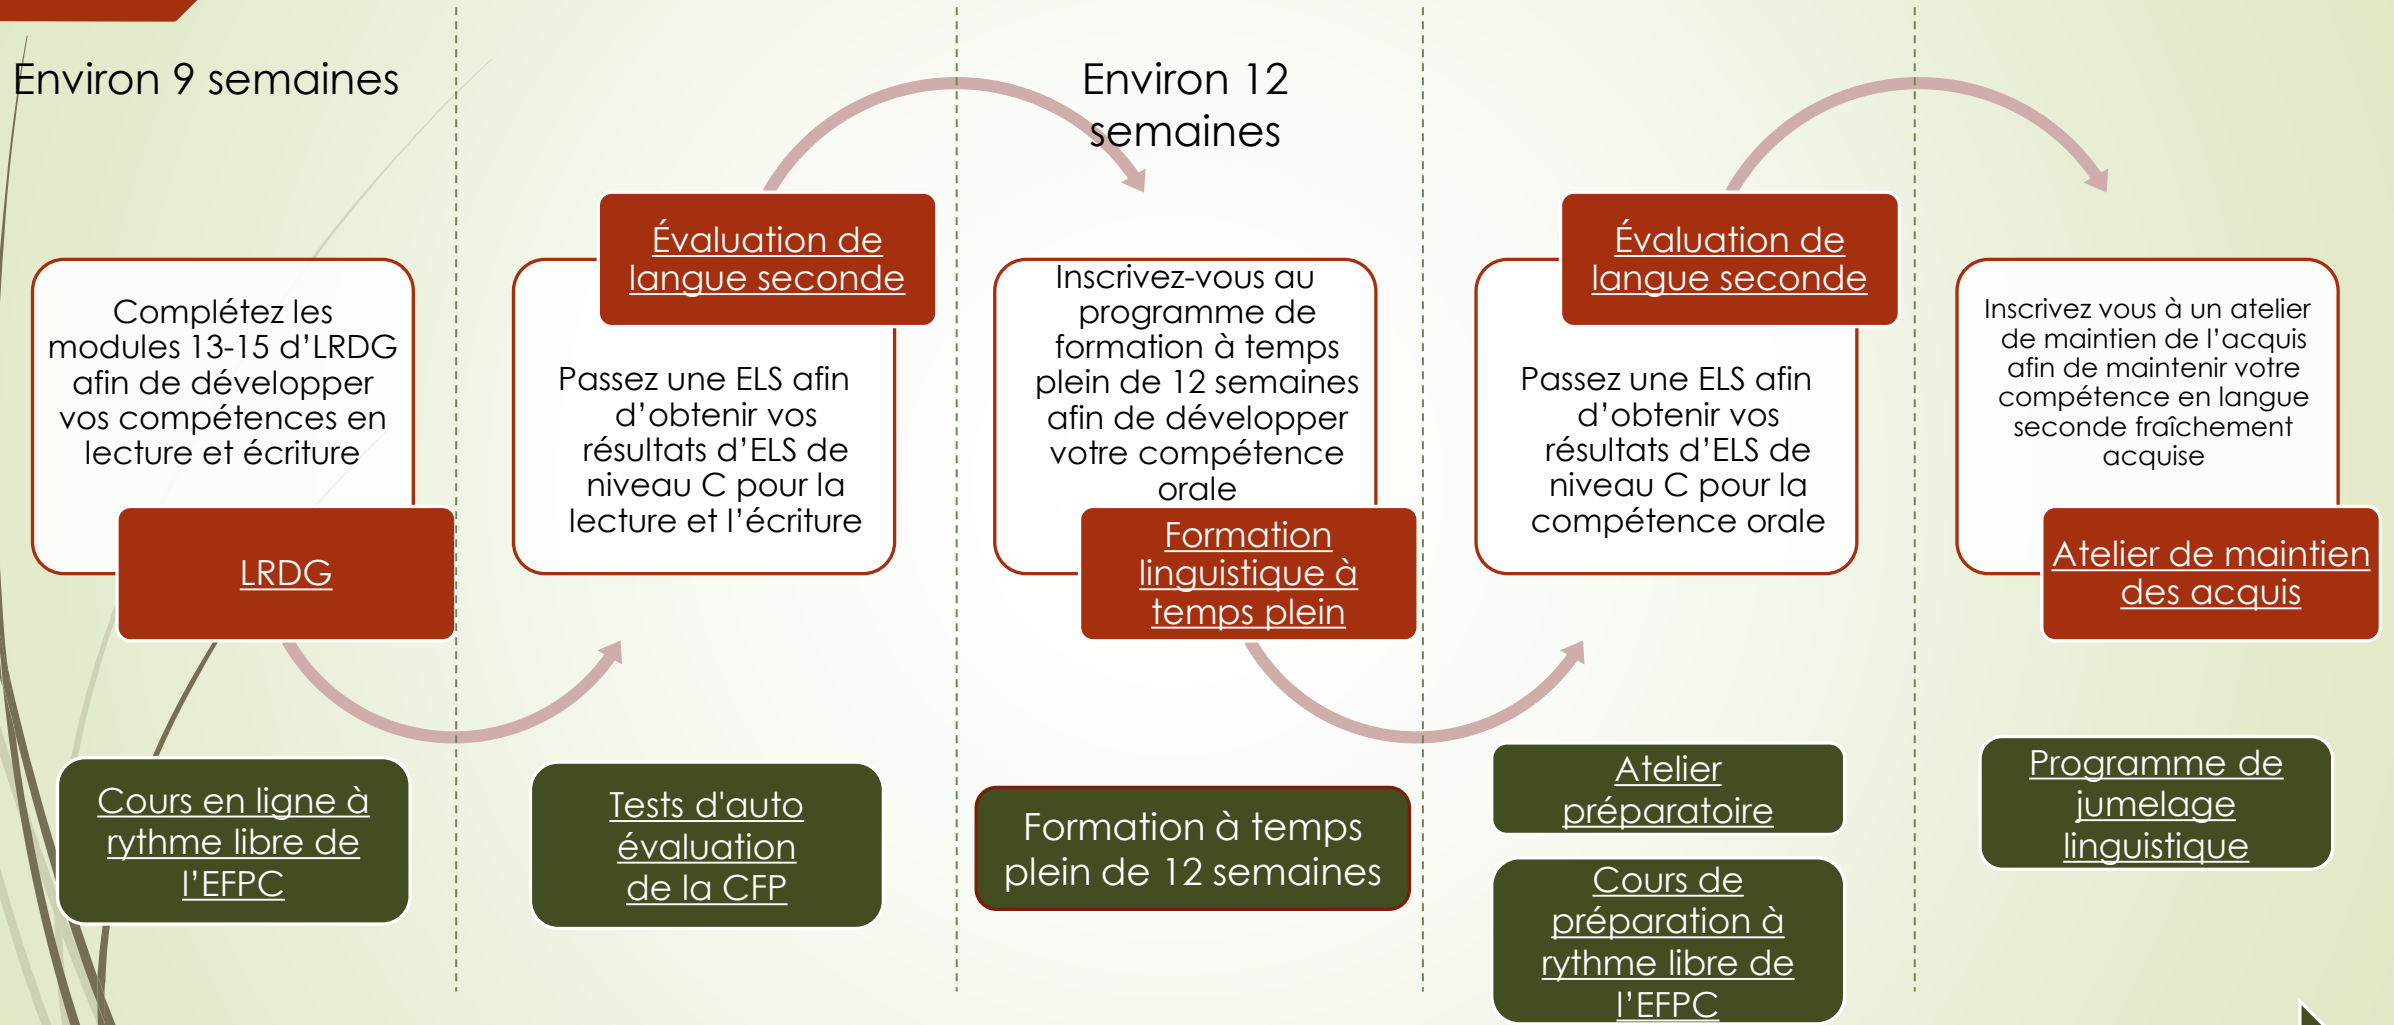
Environ 9 semaines

Complétez les modules 13-15 d'LRDG afin de développer vos compétences en lecture et écriture

LRDG

Cours en ligne à rythme libre de l'EFPC

Évaluation de langue seconde

Passez une ELS afin d'obtenir vos résultats d'ELS de niveau C pour la lecture et l'écriture

Tests d'auto évaluation de la CFP

Environ 12 semaines

Inscrivez-vous au programme de formation à temps plein de 12 semaines afin de développer votre compétence orale

Formation linguistique à temps plein

Formation à temps plein de 12 semaines

Évaluation de langue seconde

Passez une ELS afin d'obtenir vos résultats d'ELS de niveau C pour la compétence orale

Atelier préparatoire

Cours de préparation à rythme libre de l'EFPC

Inscrivez vous à un atelier de maintien de l'acquis afin de maintenir votre compétence en langue seconde fraîchement acquise

Atelier de maintien des acquis

Programme de jumelage linguistique